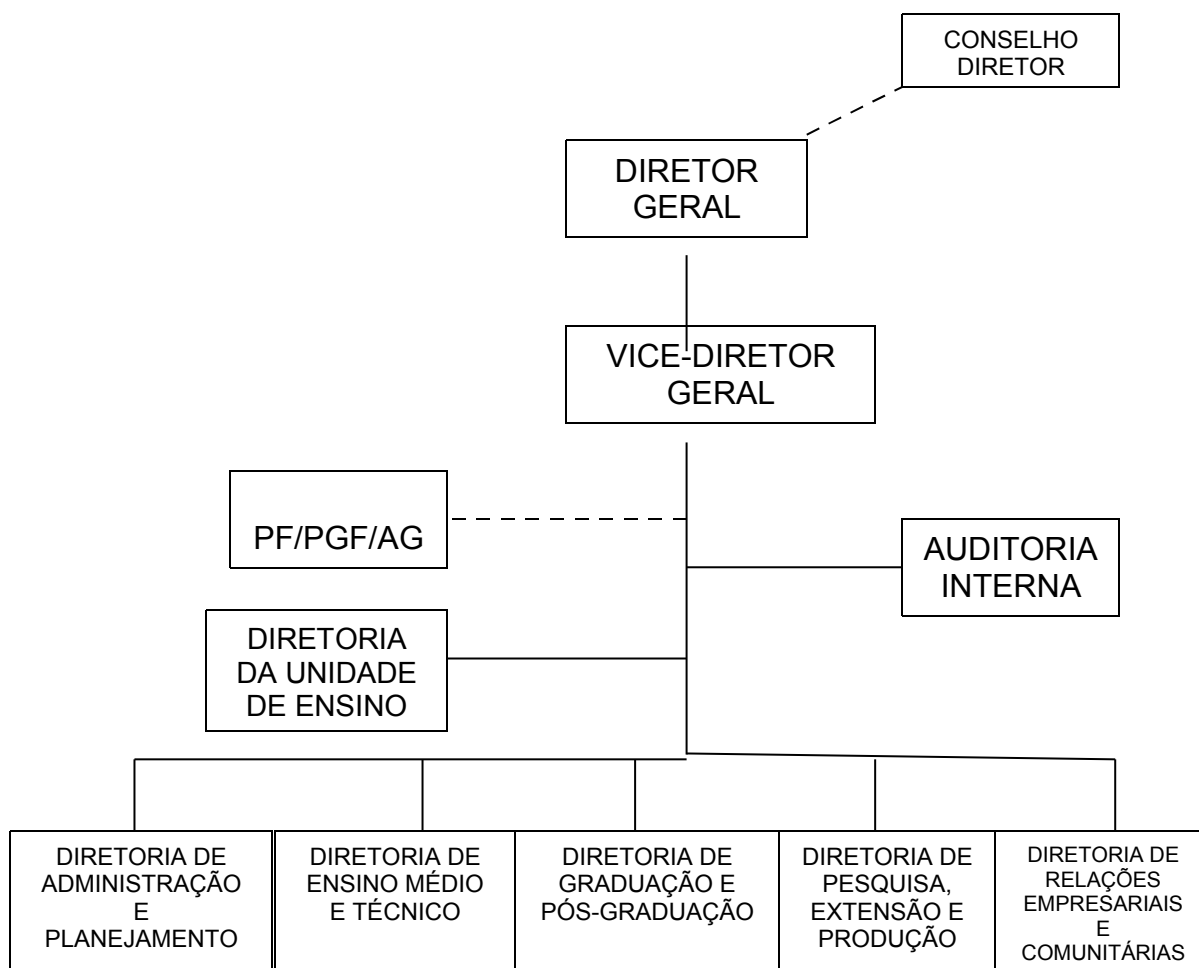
CONSELHO DIRETOR

DIRETOR GERAL

VICE-DIRETOR GERAL

PF/PGF/AG

AUDITORIA INTERNA

DIRETORIA DA UNIDADE DE ENSINO

DIRETORIA DE ADMINISTRAÇÃO E PLANEJAMENTO

DIRETORIA DE ENSINO MÉDIO E TÉCNICO

DIRETORIA DE GRADUAÇÃO E PÓS-GRADUAÇÃO

DIRETORIA DE PESQUISA, EXTENSÃO E PRODUÇÃO

DIRETORIA DE RELAÇÕES EMPRESARIAIS E COMUNITÁRIAS